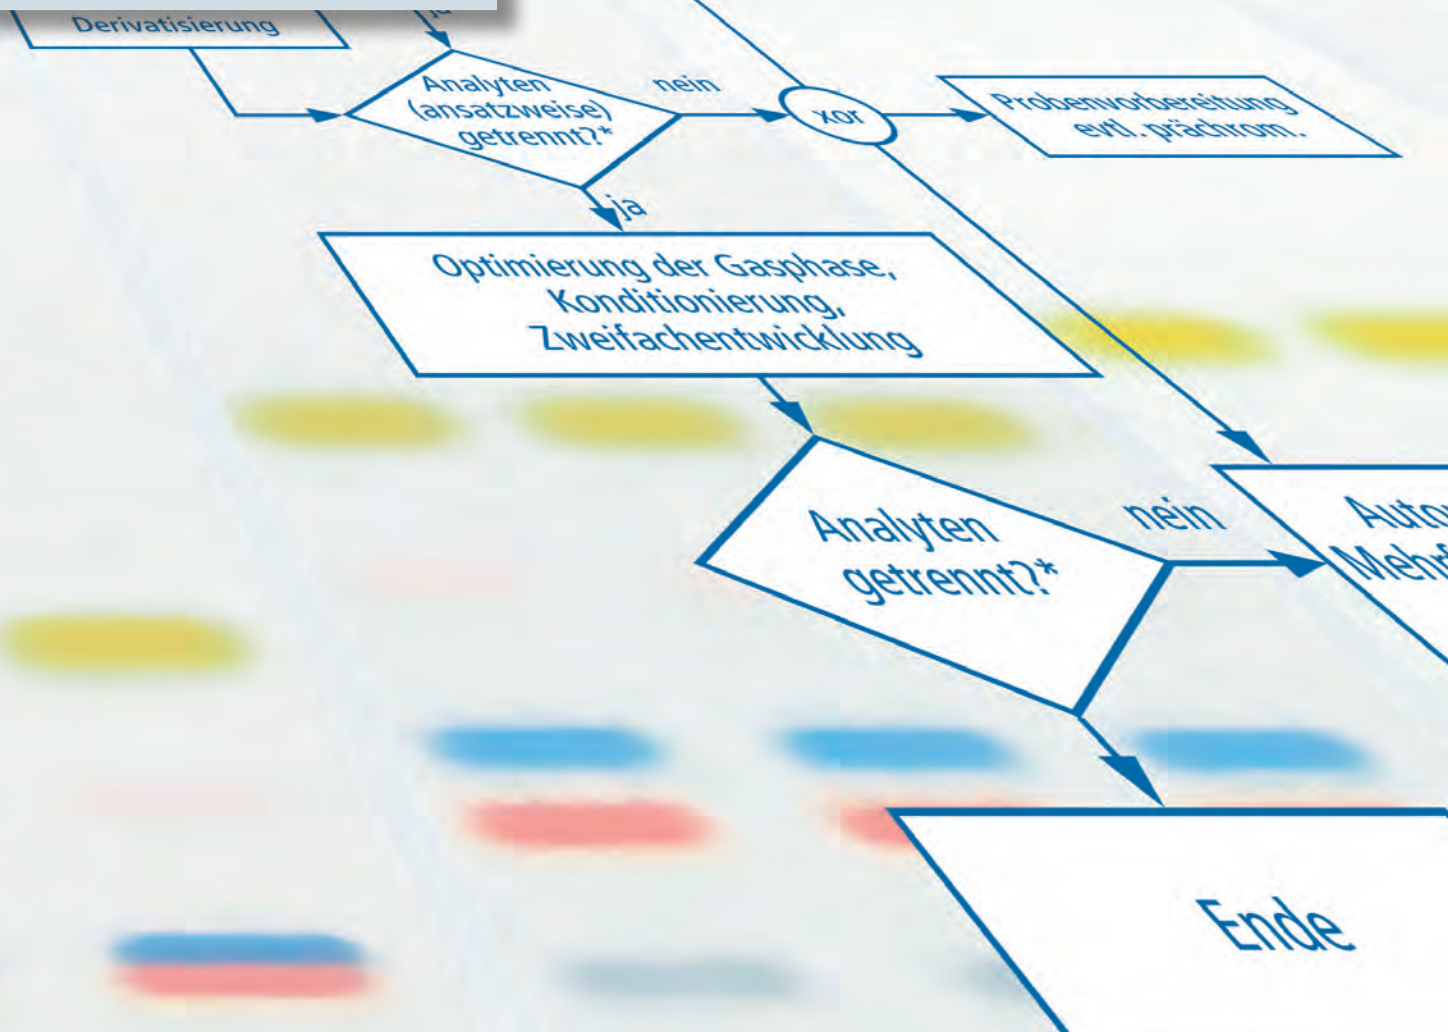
Derivatisierung

ja

Analyten (ansatzweise) getrennt?*

nein

xor

Probenvorbereitung evtl. prächrom.

ja

Optimierung der Gasphase, Konditionierung, Zweifachentwicklung

Analyten getrennt?*

nein

Auto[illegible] Mehrf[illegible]

Ende